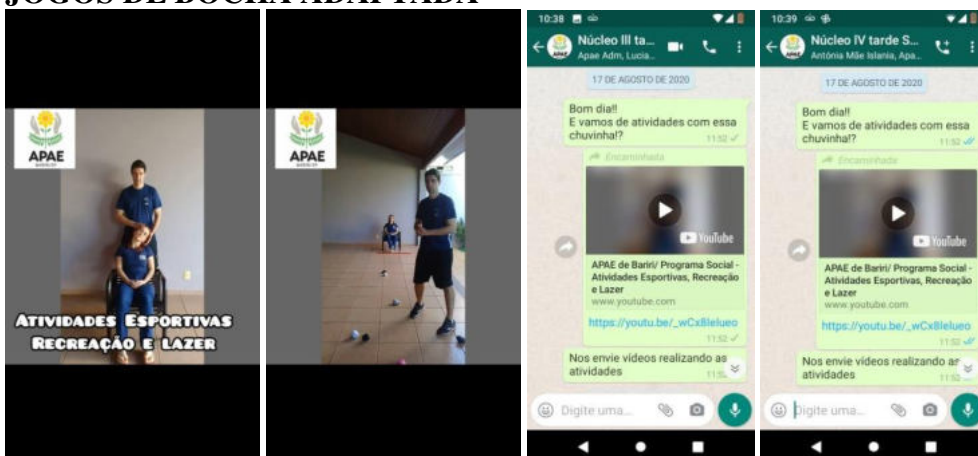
JOGOS DE BOCHA ADAPTADA

APAE

Atividades Esportivas
Recreação e Lazer

APAE

10:38

Núcleo III ta...
Apae Adm, Lucia...

17 DE AGOSTO DE 2020

Bom dia!!
E vamos de atividades com essa chuvinha!?
11:52

Encaminhada

YouTube

APAE de Bariri/ Programa Social - Atividades Esportivas, Recreação e Lazer
www.youtube.com

https://youtu.be/_wCx8lelueo
11:52

Nos envie vídeos realizando as atividades
11:5

Digite uma...

10:39

Núcleo IV tarde S...
Antônia Mãe Islania, Apa...

17 DE AGOSTO DE 2020

Bom dia!!
E vamos de atividades com essa chuvinha!?
11:52

Encaminhada

YouTube

APAE de Bariri/ Programa Social - Atividades Esportivas, Recreação e Lazer
www.youtube.com

https://youtu.be/_wCx8lelueo
11:52

Nos envie vídeos realizando as atividades
11:5

Digite uma...